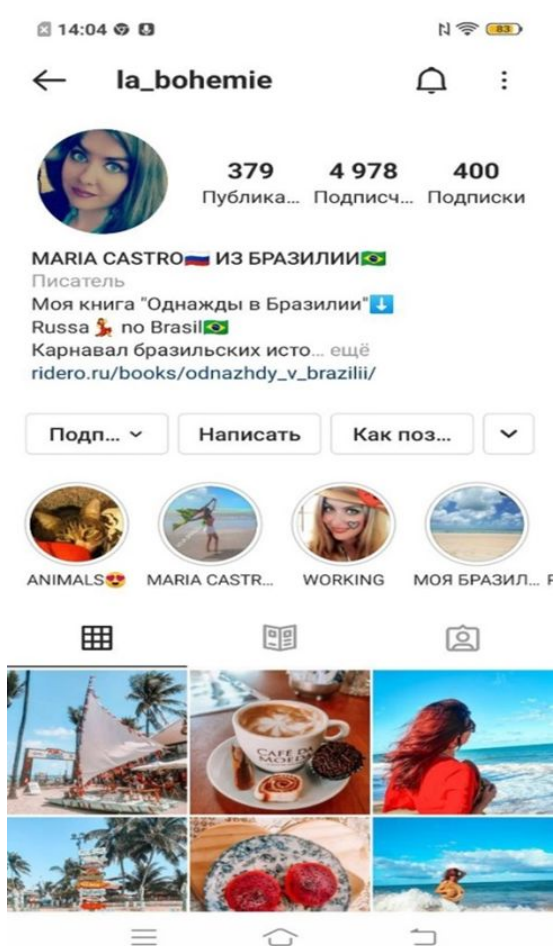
14:04

83

la_bohemie

379 Публика...
4 978 Подписч...
400 Подписки

MARIA CASTRO🇷🇺 ИЗ БРАЗИЛИИ🇧🇷
Писатель
Моя книга "Однажды в Бразилии"⬇️
Russa💃 no Brasil🇧🇷
Карнавал бразильских исто... ещё
ridero.ru/books/odnazhdy_v_brazilii/

Подп... ⌄
Написать
Как поз...

ANIMALS😍
MARIA CASTR...
WORKING
МОЯ БРАЗИЛ...

CAFÉ DA MOEDA